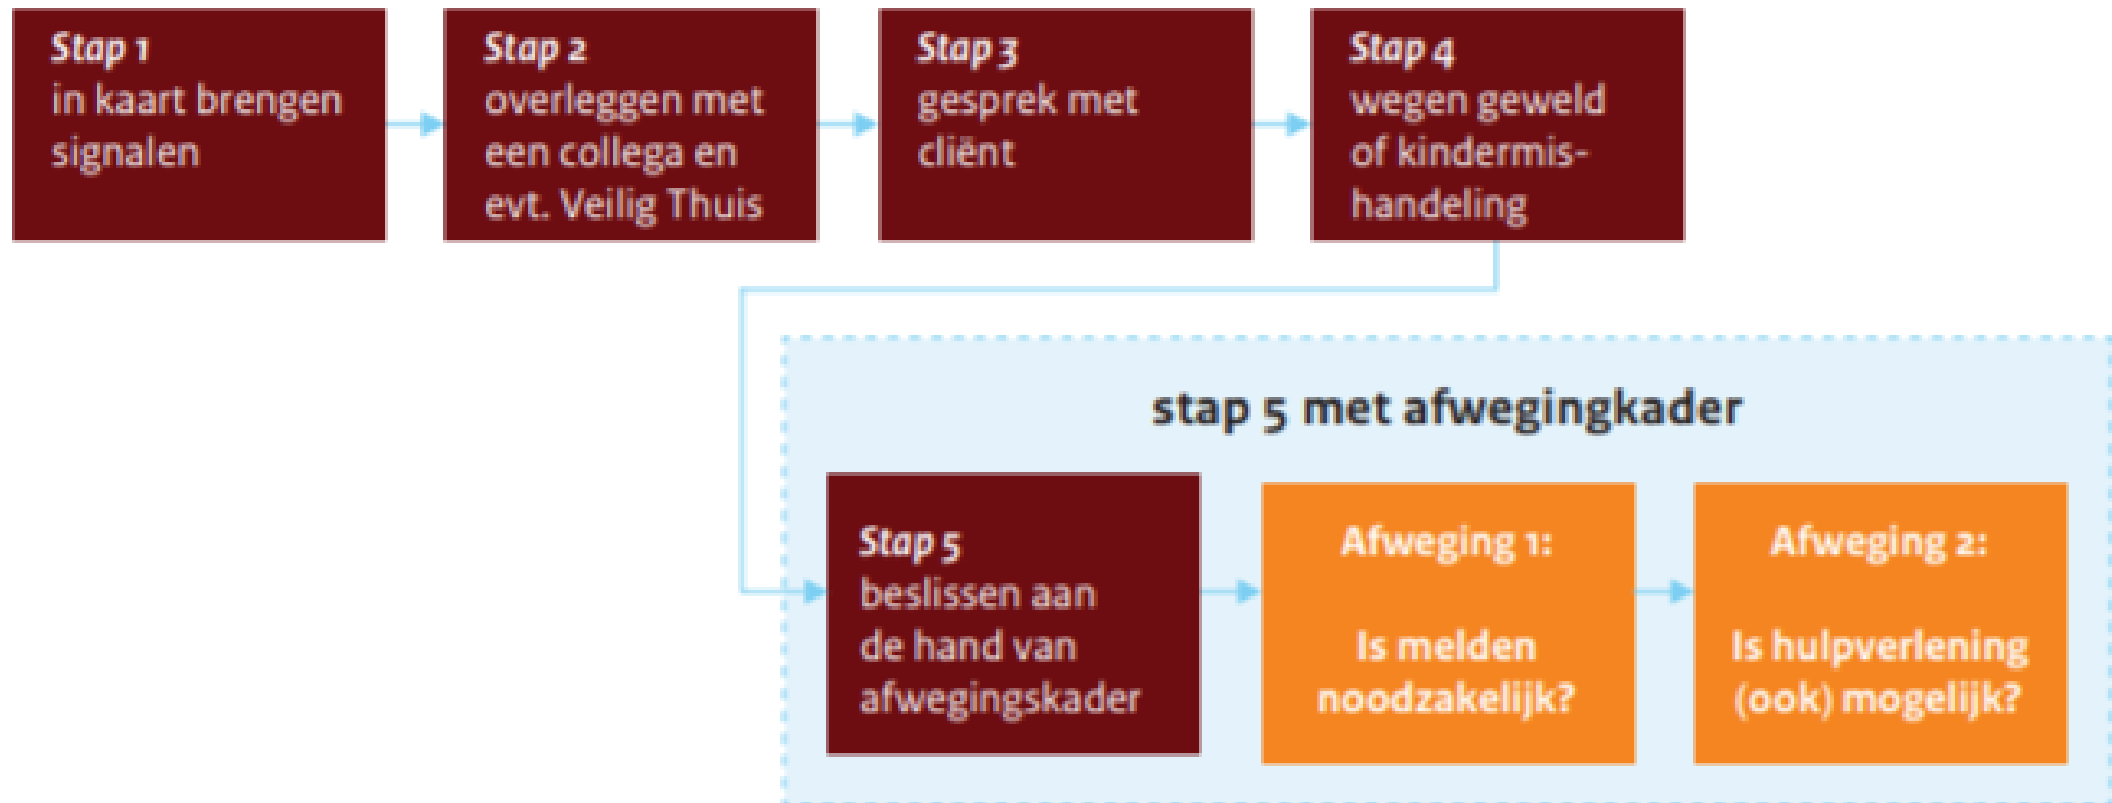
Stap 1
in kaart brengen signalen

Stap 2
overleggen met een collega en evt. Veilig Thuis

Stap 3
gesprek met cliënt

Stap 4
wegen geweld of kindermishandeling

stap 5 met afwegingkader

Stap 5
beslissen aan de hand van afwegingskader

Afweging 1:

Is melden noodzakelijk?

Afweging 2:

Is hulpverlening (ook) mogelijk?